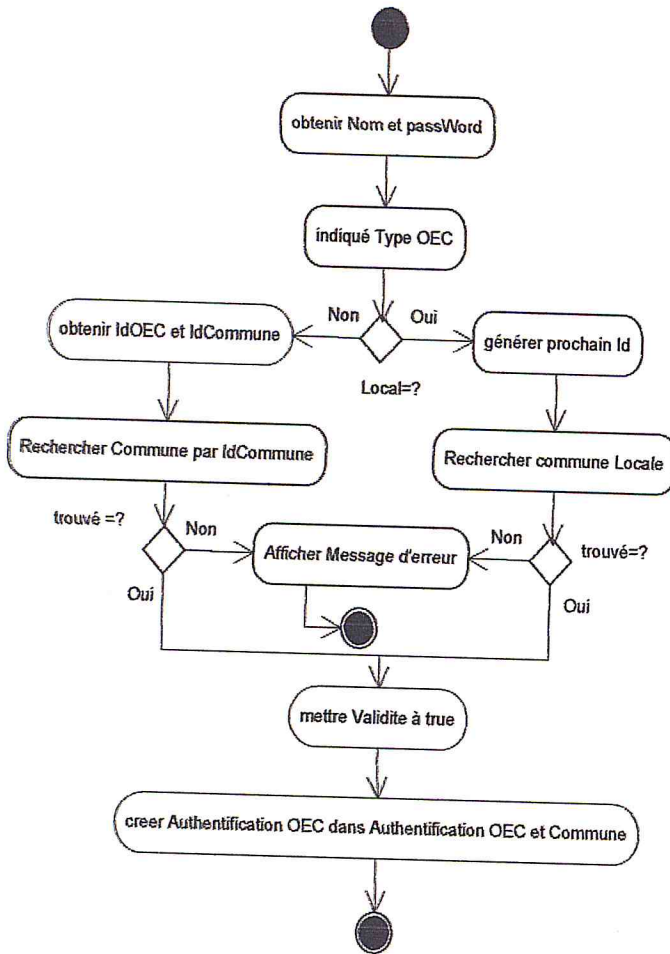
obtenir Nom et passWord

indiqué Type OEC

Non

Oui

obtenir IdOEC et IdCommune

générer prochain Id

Local=?

Rechercher Commune par IdCommune

Rechercher commune Locale

trouvé =?

Non

Afficher Message d'erreur

Non

trouvé=?

Oui

Oui

mettre Validite à true

creer Authentification OEC dans Authentification OEC et Commune